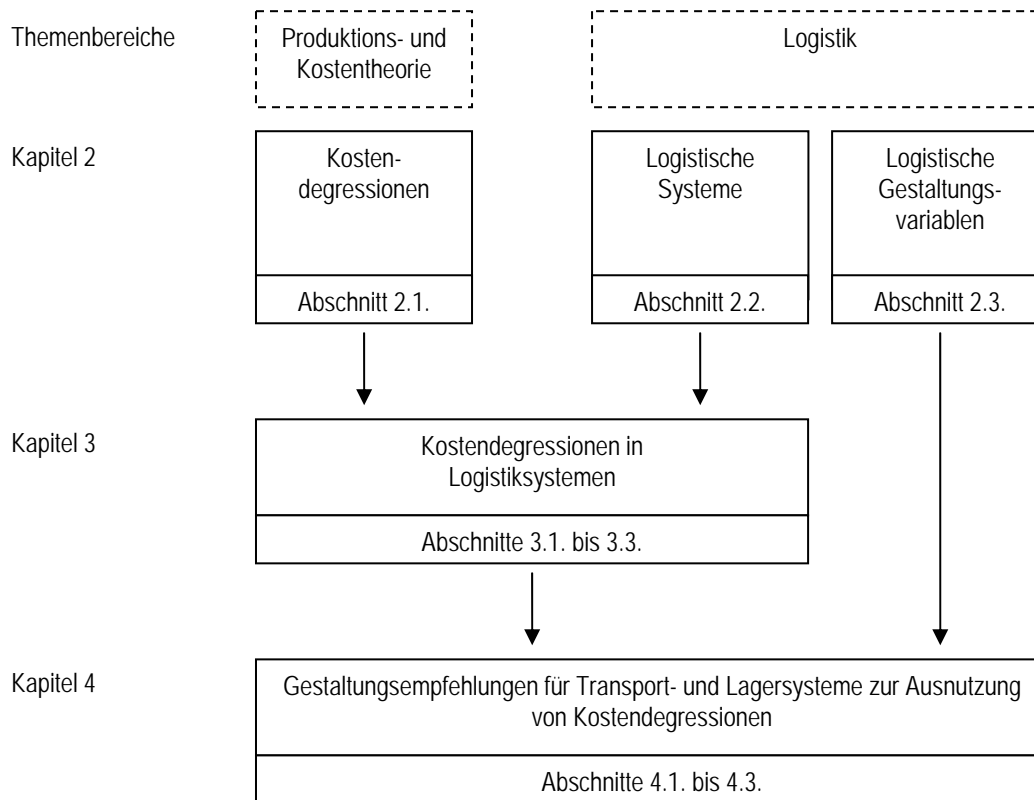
Themenbereiche

Produktions- und Kostentheorie

Logistik

Kapitel 2

Kostendegressionen

Abschnitt 2.1.

Logistische Systeme

Abschnitt 2.2.

Logistische Gestaltungsvariablen

Abschnitt 2.3.

Kapitel 3

Kostendegressionen in Logistiksystemen

Abschnitte 3.1. bis 3.3.

Kapitel 4

Gestaltungsempfehlungen für Transport- und Lagersysteme zur Ausnutzung von Kostendegressionen

Abschnitte 4.1. bis 4.3.